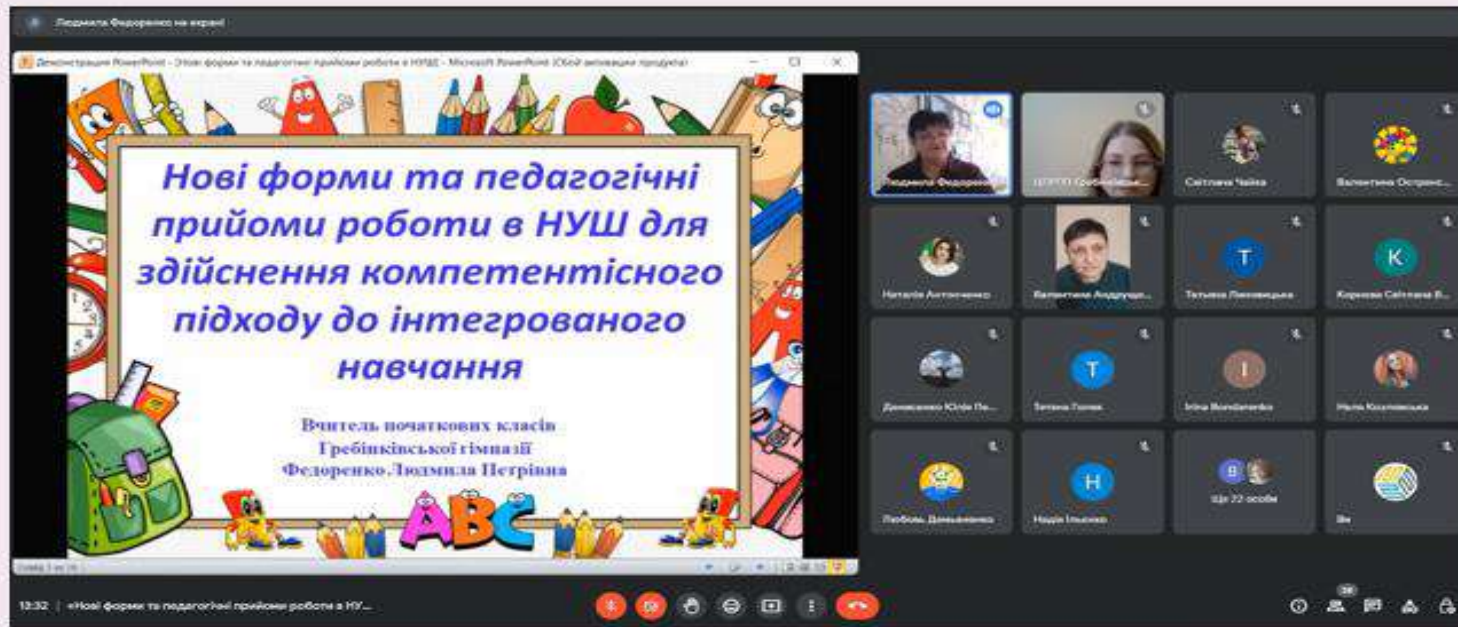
Людмила Федоренко на екрані

Демонстрация PowerPoint - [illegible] форми та педагогічні прийоми роботи в НУШ - Microsoft PowerPoint (Сбой активации продукта)

Нові форми та педагогічні прийоми роботи в НУШ для здійснення компетентісного підходу до інтегрованого навчання

Вчитель початкових класів Гребінківської гімназії Федоренко.Людмила Петрівна

ABC

Слайд 1 из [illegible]

Людмила Федоренко
ЦПРПП Гребінківськ...
Світлана Чайка
Валентина Острянс...
Наталія Антоненко
Валентина Андрущ...
T
Тетяна Линовицька
K
Корнєва Світлана В...
Даниленко Юлія Пе...
T
Тетяна Попик
I
Irina Bondarenko
Неля Козловська
Любовь Дем'яненко
H
Надія Ільєнко
Ще 22 особи
Ви

13:32 | «Нові форми та педагогічні прийоми роботи в НУ...
38